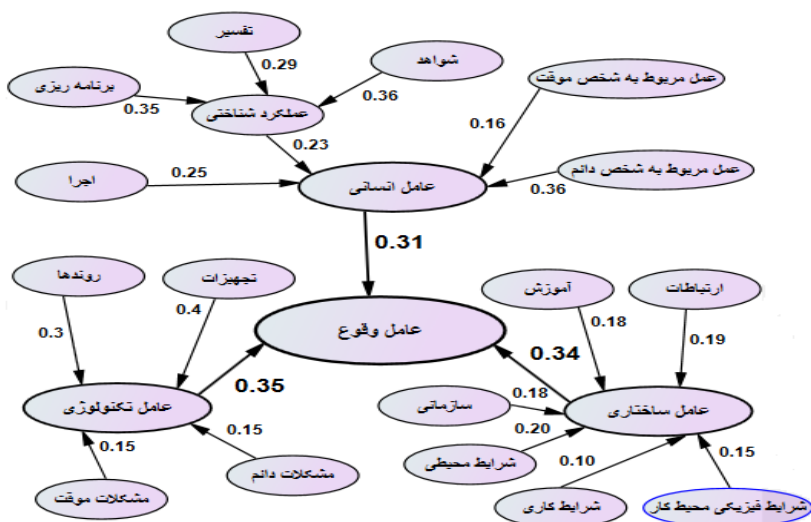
تفسیر
0.29
شواهد
برنامه ریزی
0.36
0.35
عملکرد شناختی
عمل مربوط به شخص موقت
0.16
0.23
اجرا
0.25
عامل انسانی
عمل مربوط به شخص دائم
0.36
0.31
روندها
تجهیزات
آموزش
ارتباطات
0.4
0.3
عامل وقوع
0.18
0.19
0.34
0.35
0.18
عامل تکنولوژی
سازمانی
عامل ساختاری
0.20
0.15
0.15
شرایط محیطی
0.10
مشکلات دائم
0.15
مشکلات موقت
شرایط کاری
شرایط فیزیکی محیط کار